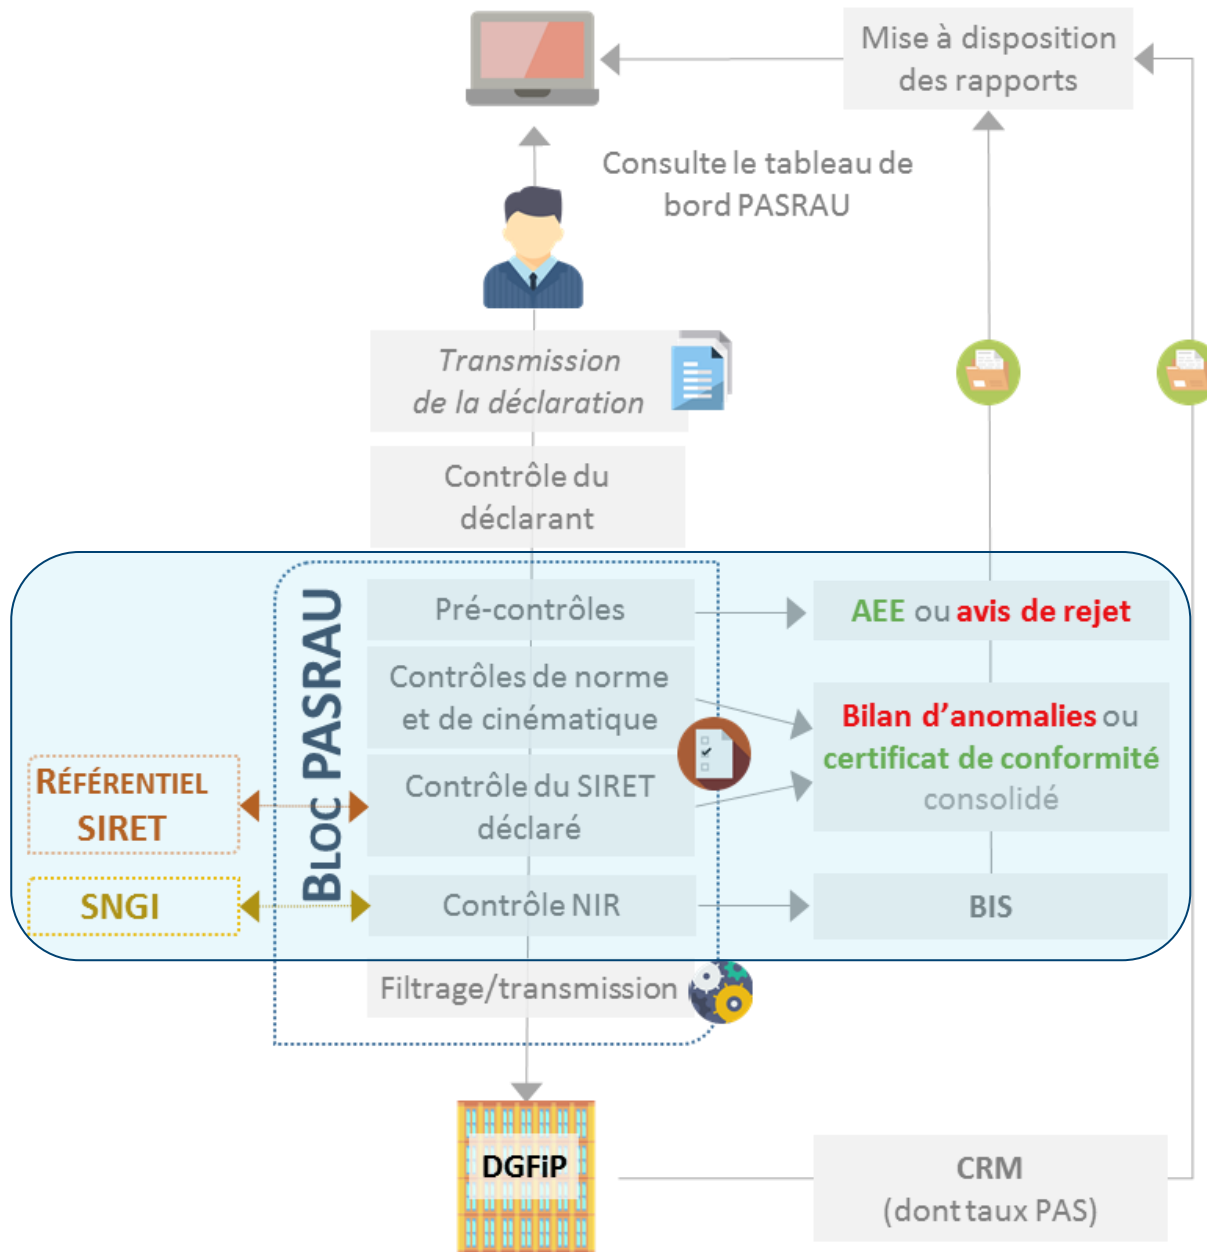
Mise à disposition des rapports

Consulte le tableau de bord PASRAU

Transmission de la déclaration

Contrôle du déclarant

BLOC PASRAU

Pré-contrôles

AEE ou avis de rejet

Contrôles de norme et de cinématique

Bilan d'anomalies ou certificat de conformité consolidé

RÉFÉRENTIEL SIRET

Contrôle du SIRET déclaré

SNGI

Contrôle NIR

BIS

Filtrage/transmission

DGFiP

CRM (dont taux PAS)